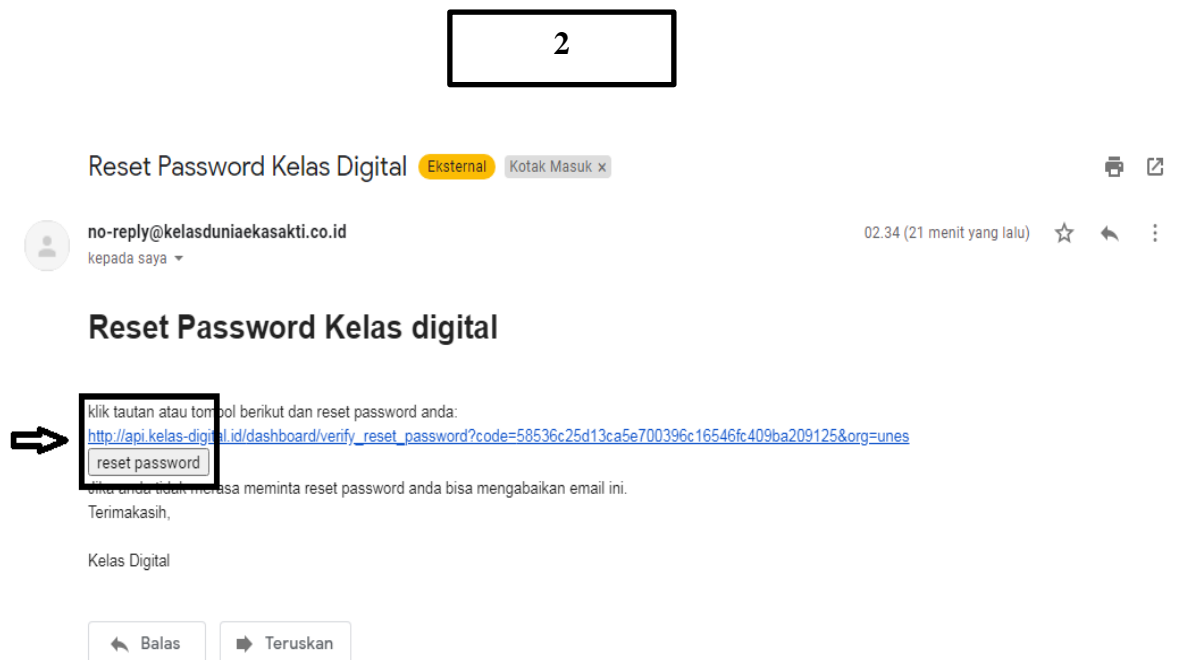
2

Reset Password Kelas Digital Eksternal Kotak Masuk ×

no-reply@kelasduniaekasakti.co.id
kepada saya

02.34 (21 menit yang lalu)

Reset Password Kelas digital

klik tautan atau tombol berikut dan reset password anda:
http://api.kelas-digital.id/dashboard/verify_reset_password?code=58536c25d13ca5e700396c16546fc409ba209125&org=unes
reset password
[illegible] merasa meminta reset password anda bisa mengabaikan email ini.
Terimakasih,

Kelas Digital

Balas Teruskan